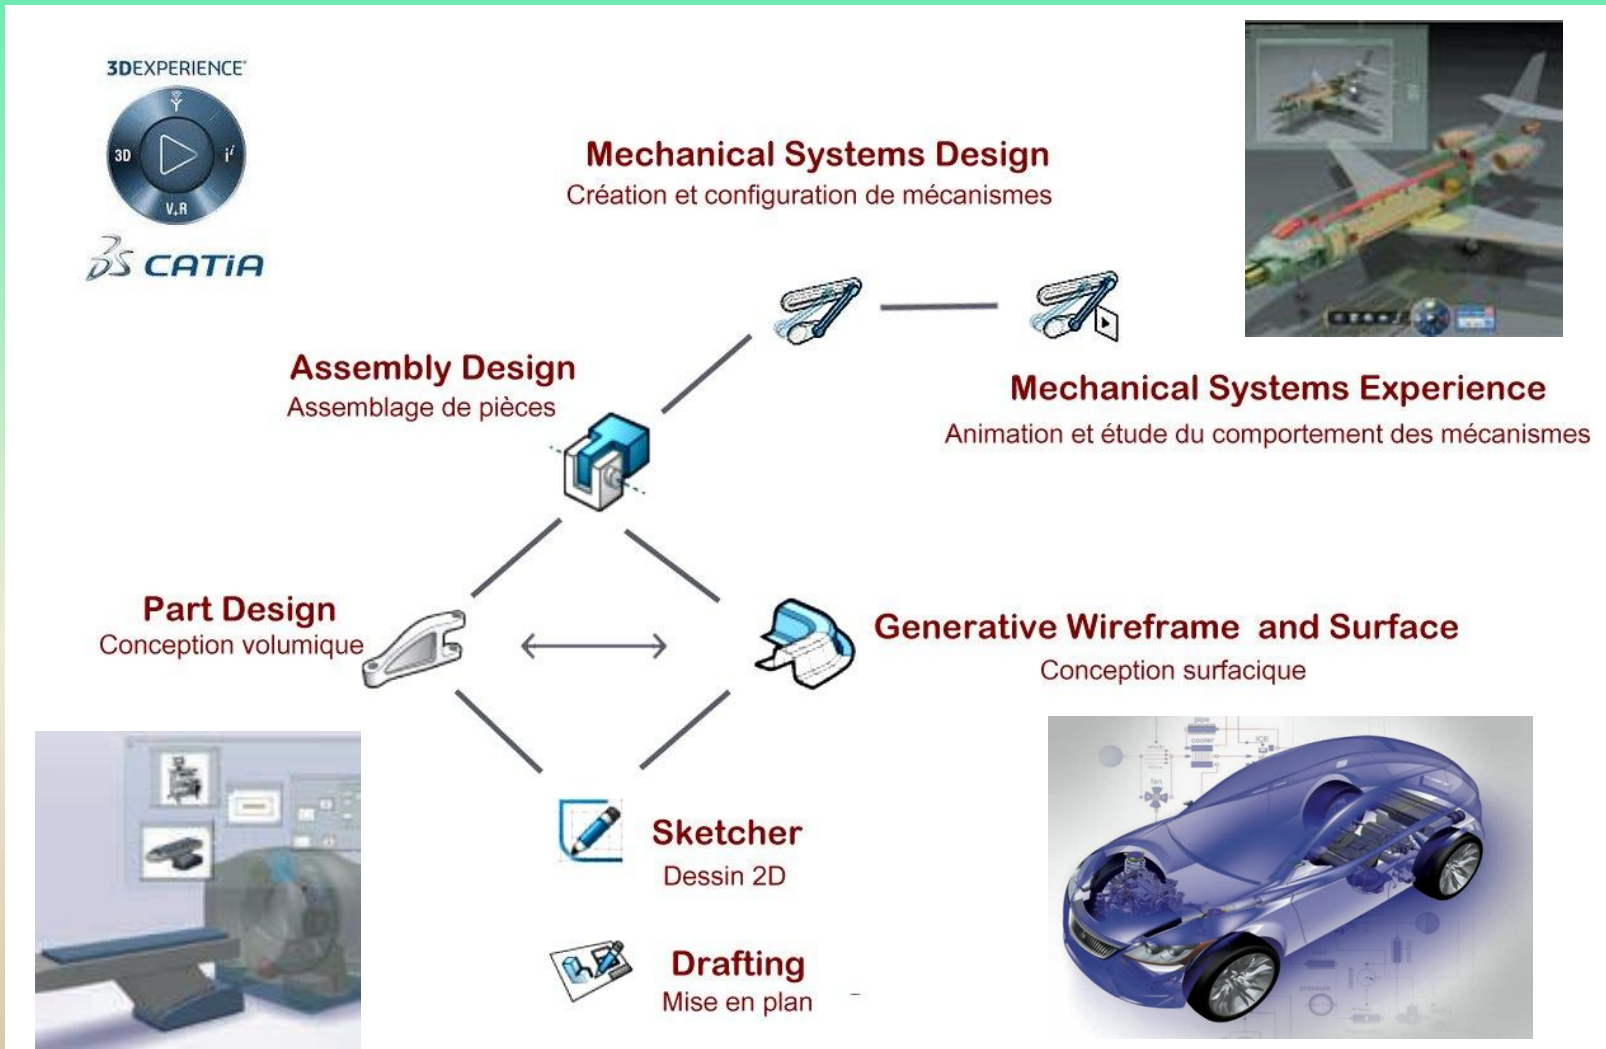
3DEXPERIENCE

3D

V,R

$i^{i}$

CATIA

Mechanical Systems Design
Création et configuration de mécanismes

Assembly Design
Assemblage de pièces

Mechanical Systems Experience
Animation et étude du comportement des mécanismes

Part Design
Conception volumique

Generative Wireframe and Surface
Conception surfacique

Sketcher
Dessin 2D

Drafting
Mise en plan